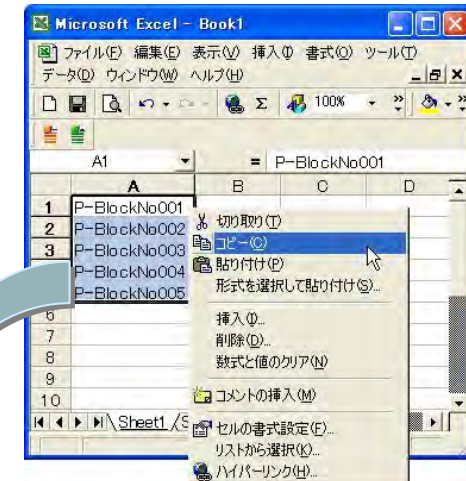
Microsoft Excel - Book1

ファイル(F) 編集(E) 表示(V) 挿入(I) 書式(O) ツール(T) データ(D) ウィンドウ(W) ヘルプ(H)

100%

A1 = P-BlockNo001

| | A | B | C | D |
|---|---|---|---|---|
| 1 | P-BlockNo001 | | | |
| 2 | P-BlockNo002 | | | |
| 3 | P-BlockNo003 | | | |
| 4 | P-BlockNo004 | | | |
| 5 | P-BlockNo005 | | | |
| 6 | | | | |
| 7 | | | | |
| 8 | | | | |
| 9 | | | | |
| 10 | | | | |

Sheet1 / S

切り取り(T)
コピー(C)
貼り付け(P)
形式を選択して貼り付け(S)...
挿入(I)...
削除(D)...
数式と値のクリア(N)
コメントの挿入(M)
セルの書式設定(F)...
リストから選択(K)...
ハイパーリンク(H)...